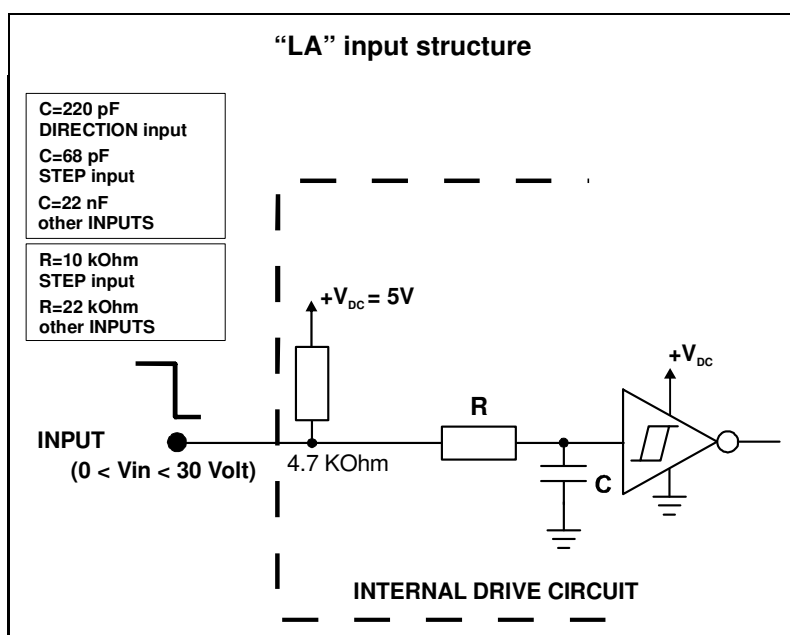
"LA" input structure

C=220 pF
DIRECTION input
C=68 pF
STEP input
C=22 nF
other INPUTS

R=10 kOhm
STEP input
R=22 kOhm
other INPUTS

$+V_{DC} = 5V$

$+V_{DC}$

R

INPUT
(0 < Vin < 30 Volt)

4.7 KOhm

C

INTERNAL DRIVE CIRCUIT